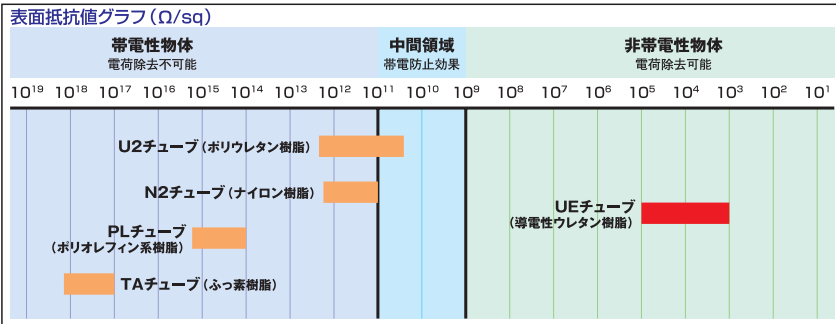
表面抵抗値グラフ（Ω/sq）

| 帯電性物体 電荷除去不可能 | 中間領域 帯電防止効果 | 非帯電性物体 電荷除去可能 |
|---|---|---|

$10^{19}$ $10^{18}$ $10^{17}$ $10^{16}$ $10^{15}$ $10^{14}$ $10^{13}$ $10^{12}$ $10^{11}$ $10^{10}$ $10^{9}$ $10^{8}$ $10^{7}$ $10^{6}$ $10^{5}$ $10^{4}$ $10^{3}$ $10^{2}$ $10^{1}$

U2チューブ（ポリウレタン樹脂）

N2チューブ（ナイロン樹脂）

PLチューブ（ポリオレフィン系樹脂）

TAチューブ（ふっ素樹脂）

UEチューブ（導電性ウレタン樹脂）